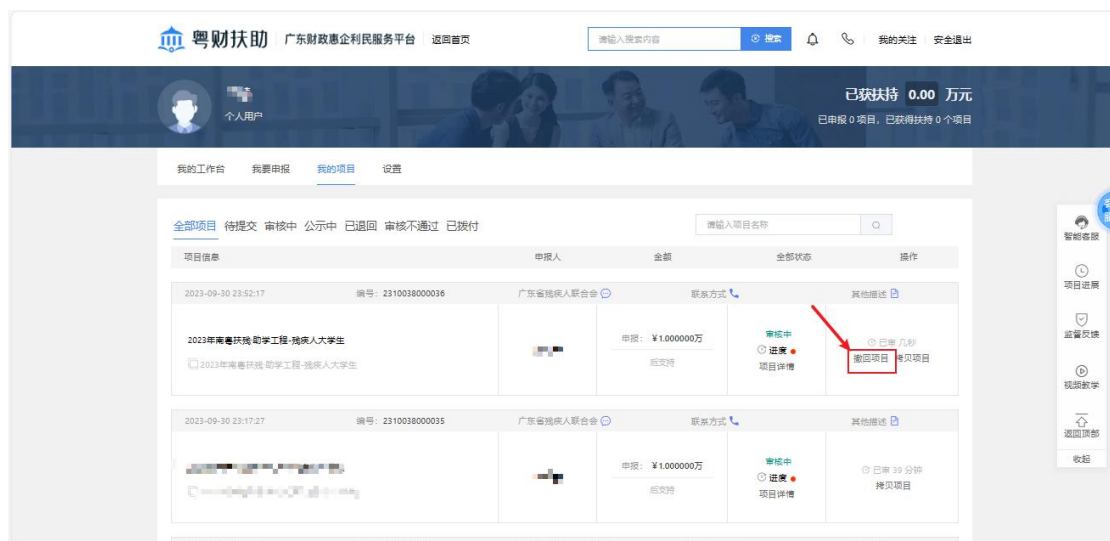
粤财扶助 | 广东财政惠企利民服务平台 | 返回首页

请输入搜索内容 搜索 我的关注 安全退出

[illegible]
个人用户

已获扶持 0.00 万元
已申报 0 项目，已获得扶持 0 个项目

我的工作台 我要申报 我的项目 设置

全部项目 待提交 审核中 公示中 已退回 审核不通过 已拨付

请输入项目名称

| 项目信息 | | 申报人 | 金额 | 全部状态 | 操作 |
|---|---|---|---|---|---|
| 2023-09-30 23:52:17 | 编号：2310038000036 | 广东省残疾人联合会 | 联系方式 | | 其他描述 |
| 2023年南粤扶残·助学工程-残疾人大学生 2023年南粤扶残·助学工程-残疾人大学生 | | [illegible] | 申报：¥1.000000万 后支持 | 审核中 进度 项目详情 | 已审 几秒 撤回项目 拷贝项目 |
| 2023-09-30 23:17:27 | 编号：2310038000035 | 广东省残疾人联合会 | 联系方式 | | 其他描述 |
| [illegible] | | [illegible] | 申报：¥1.000000万 后支持 | 审核中 进度 项目详情 | 已审 39 分钟 拷贝项目 |

智能客服
项目进展
监督反馈
视频教学
返回顶部
收起